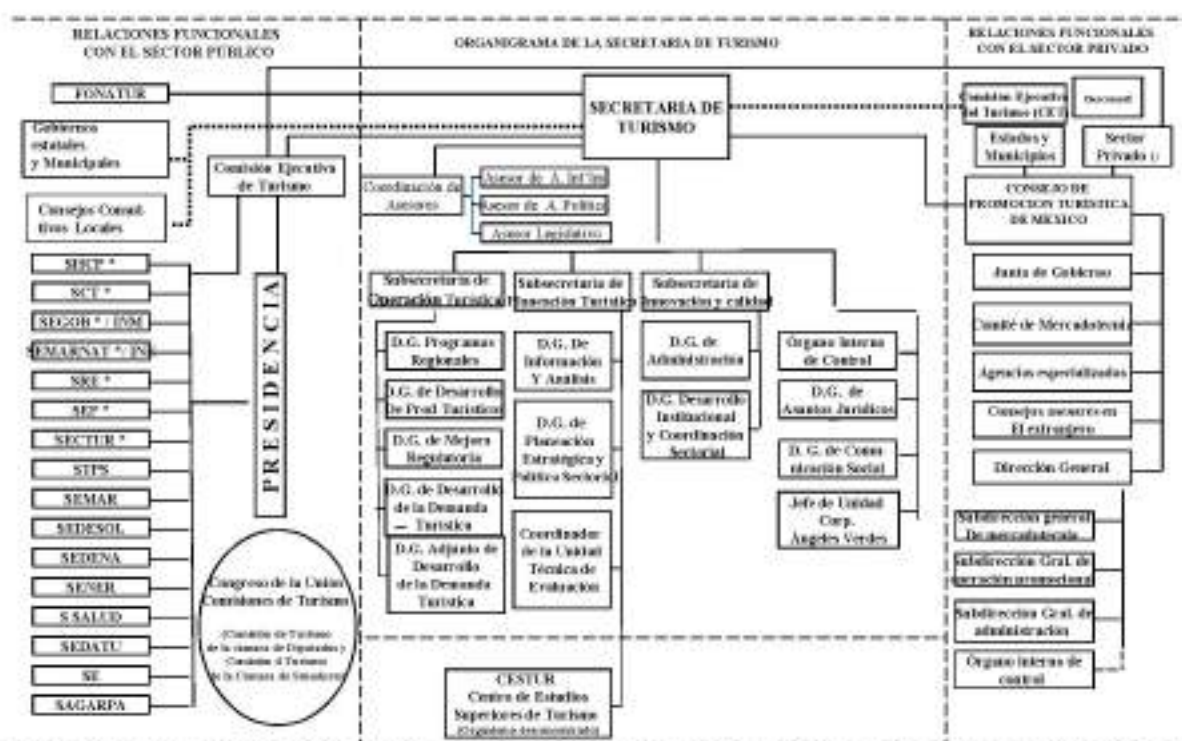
RELACIONES FUNCIONALES CON EL SECTOR PÚBLICO

ORGANIGRAMA DE LA SECRETARIA DE TURISMO

RELACIONES FUNCIONALES CON EL SECTOR PRIVADO

FONATUR

Gobiernos estatales y Municipales

Consejos Consultivos Locales

Comisión Ejecutiva de Turismo

SHCP *

SCT *

SEGOB * / INM

SEMARNAT * / INE

SRE *

SEP *

SECTUR *

STPS

SEMAR

SEDESOL

SEDENA

SENER

S SALUD

SEDATU

SE

SAGARPA

PRESIDENCIA

Congreso de la Unión Comisiones de Turismo

(Comisión de Turismo de la cámara de Diputados y Comisión d Turismo de la Cámara de Senadores)

SECRETARIA DE TURISMO

Coordinación de Asesores

Asesor de A. Int'les

Asesor de A. Política

Asesor Legislativo

Subsecretaría de Operación Turística

Subsecretaría de Planeación Turística

Subsecretaría de Innovación y calidad

D.G. Programas Regionales

D.G. de Desarrollo De Prod Turísticos

D.G. de Mejora Regulatoria

D.G. de Desarrollo de la Demanda Turística

D.G. Adjunto de Desarrollo de la Demanda Turística

D.G. De Información Y Análisis

D.G. de Planeación Estratégica y Política Sectorial

Coordinador de la Unidad Técnica de Evaluación

D.G. de Administración

D.G. Desarrollo Institucional y Coordinación Sectorial

Órgano Interno de Control

D.G. de Asuntos Jurídicos

D. G. de Comunicación Social

Jefe de Unidad Corp. Ángeles Verdes

CESTUR Centro de Estudios Superiores de Turismo (Organismo desconcentrado)

Comisión Ejecutiva del Turismo (CET)

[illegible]

Estados y Municipios

Sector Privado

CONSEJO DE PROMOCION TURISTICA DE MEXICO

Junta de Gobierno

Comité de Mercadotecnia

Agencias especializadas

Consejos asesores en El extranjero

Dirección General

Subdirección general De mercadotecnia

Subdirección Gral. de operación promocional

Subdirección Gral. de administración

Órgano interno de control